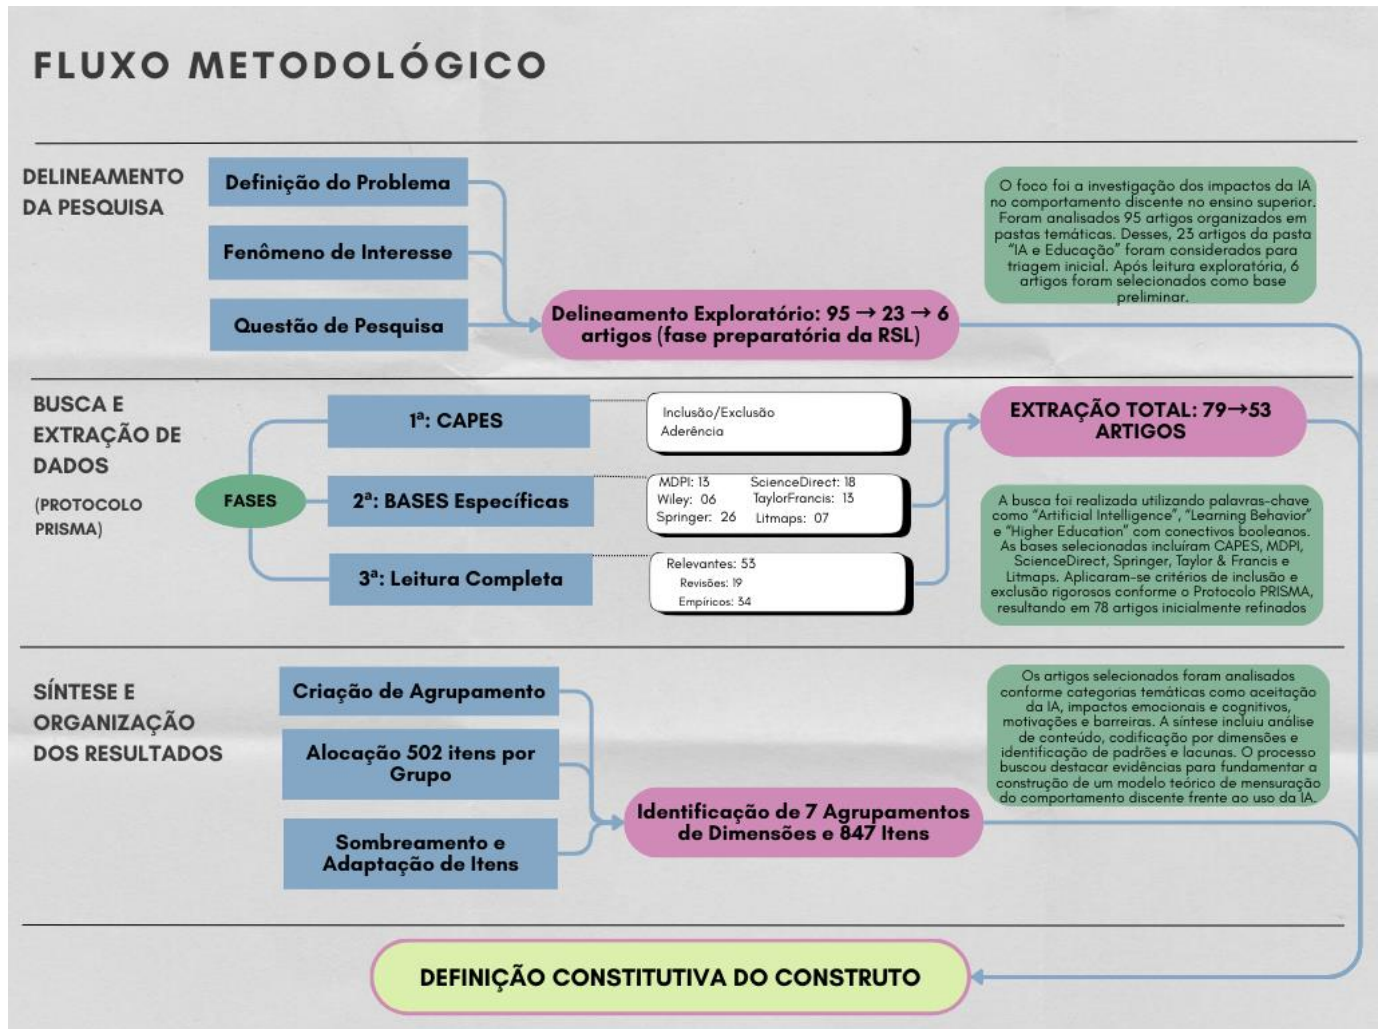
FLUXO METODOLÓGICO

DELINEAMENTO DA PESQUISA

Definição do Problema

Fenômeno de Interesse

Questão de Pesquisa

Delineamento Exploratório: 95 → 23 → 6 artigos (fase preparatória da RSL)

O foco foi a investigação dos impactos da IA no comportamento discente no ensino superior. Foram analisados 95 artigos organizados em pastas temáticas. Desses, 23 artigos da pasta "IA e Educação" foram considerados para triagem inicial. Após leitura exploratória, 6 artigos foram selecionados como base preliminar.

BUSCA E EXTRAÇÃO DE DADOS

(PROTOCOLO PRISMA)

FASES

1ª: CAPES

Inclusão/Exclusão
Aderência

2ª: BASES Específicas

MDPI: 13 ScienceDirect: 18
Wiley: 06 TaylorFrancis: 13
Springer: 26 Litmaps: 07

3ª: Leitura Completa

Relevantes: 53
Revisões: 19
Empíricos: 34

EXTRAÇÃO TOTAL: 79→53 ARTIGOS

A busca foi realizada utilizando palavras-chave como "Artificial Intelligence", "Learning Behavior" e "Higher Education" com conectivos booleanos. As bases selecionadas incluíram CAPES, MDPI, ScienceDirect, Springer, Taylor & Francis e Litmaps. Aplicaram-se critérios de inclusão e exclusão rigorosos conforme o Protocolo PRISMA, resultando em 78 artigos inicialmente refinados

SÍNTESE E ORGANIZAÇÃO DOS RESULTADOS

Criação de Agrupamento

Alocação 502 itens por Grupo

Sombreamento e Adaptação de Itens

Identificação de 7 Agrupamentos de Dimensões e 847 Itens

Os artigos selecionados foram analisados conforme categorias temáticas como aceitação da IA, impactos emocionais e cognitivos, motivações e barreiras. A síntese incluiu análise de conteúdo, codificação por dimensões e identificação de padrões e lacunas. O processo buscou destacar evidências para fundamentar a construção de um modelo teórico de mensuração do comportamento discente frente ao uso da IA.

DEFINIÇÃO CONSTITUTIVA DO CONSTRUTO